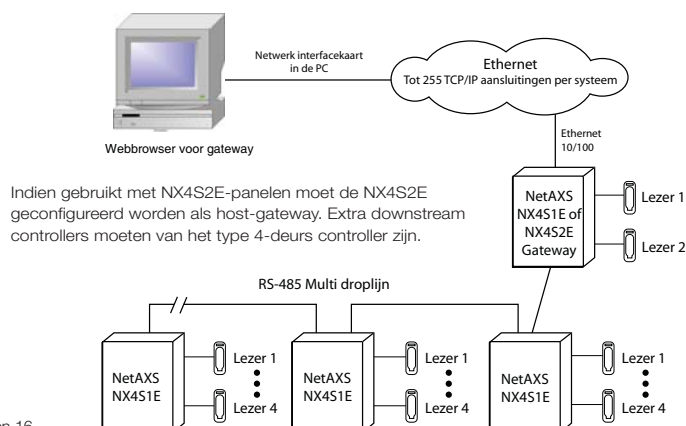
Netwerk interfacekaart in de PC

Ethernet
Tot 255 TCP/IP aansluitingen per systeem

Webbrowser voor gateway

Ethernet 10/100

Indien gebruikt met NX4S2E-panelen moet de NX4S2E geconfigureerd worden als host-gateway. Extra downstream controllers moeten van het type 4-deurs controller zijn.

NetAXS NX4S1E of NX4S2E Gateway

Lezer 1

Lezer 2

RS-485 Multi droplijn

NetAXS NX4S1E

Lezer 1

Lezer 4

NetAXS NX4S1E

Lezer 1

Lezer 4

NetAXS NX4S1E

Lezer 1

Lezer 4

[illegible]n 16